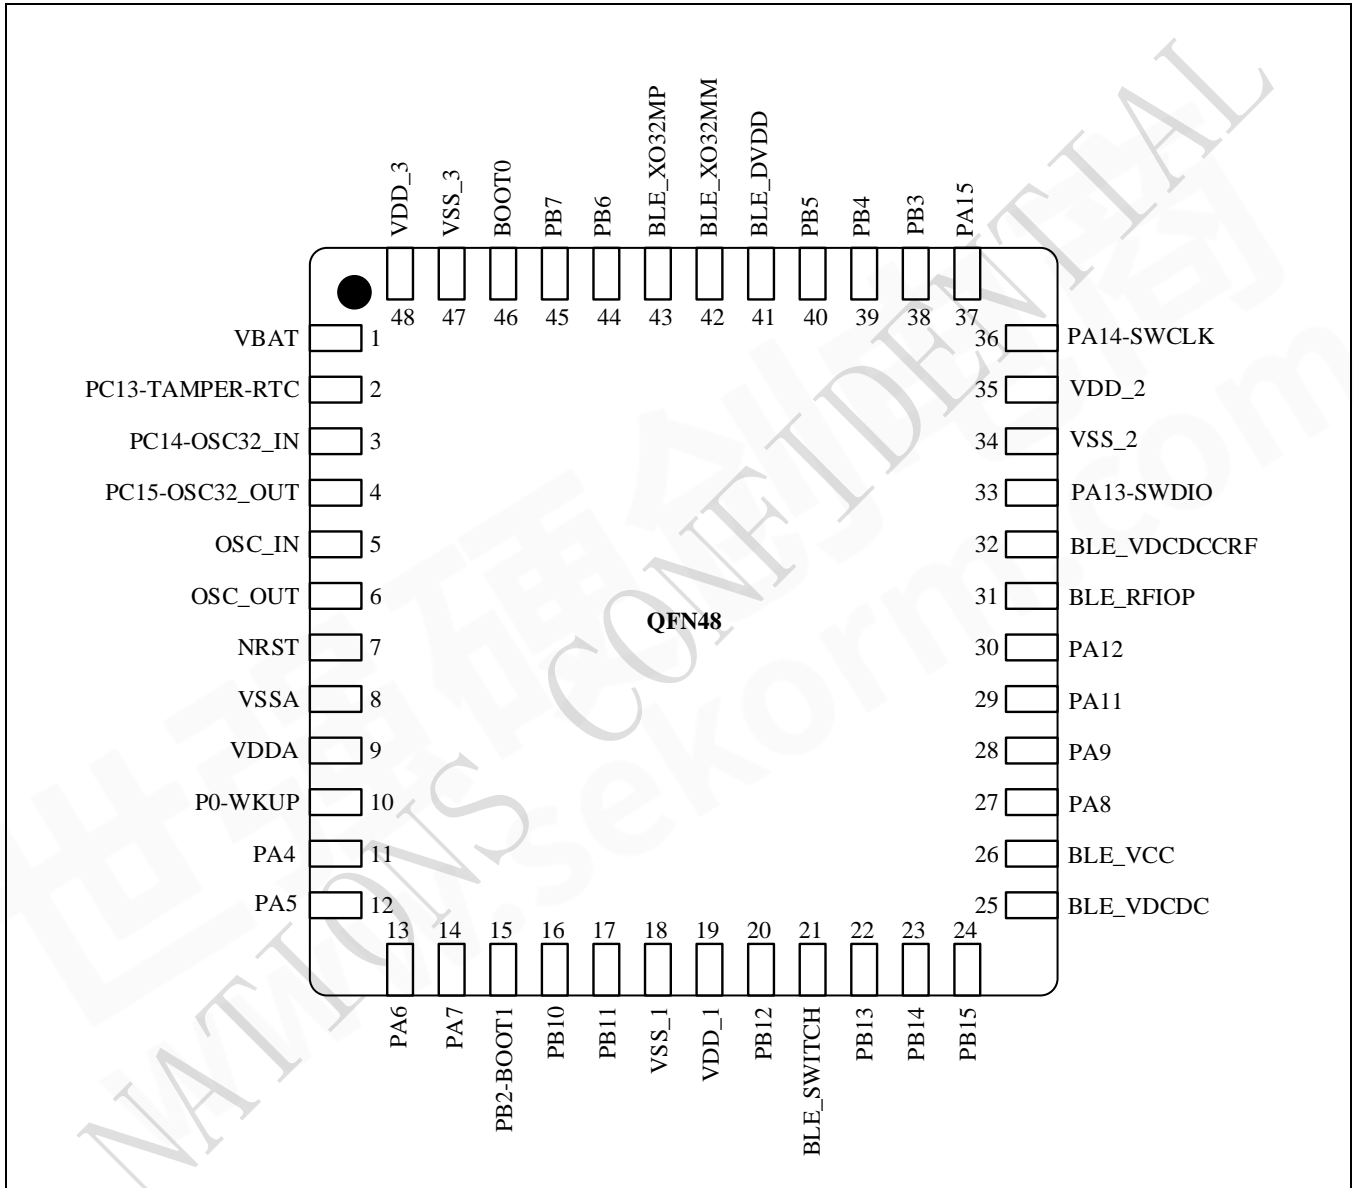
VDD_3 VSS_3 BOOT0 PB7 PB6 BLE_XO32MP BLE_XO32MM BLE_DVDD PB5 PB4 PB3 PA15

48 47 46 45 44 43 42 41 40 39 38 37

VBAT 1
PC13-TAMPER-RTC 2
PC14-OSC32_IN 3
PC15-OSC32_OUT 4
OSC_IN 5
OSC_OUT 6
NRST 7
VSSA 8
VDDA 9
P0-WKUP 10
PA4 11
PA5 12

36 PA14-SWCLK
35 VDD_2
34 VSS_2
33 PA13-SWDIO
32 BLE_VDCDCCRF
31 BLE_RFIOP
30 PA12
29 PA11
28 PA9
27 PA8
26 BLE_VCC
25 BLE_VDCDC

QFN48

13 14 15 16 17 18 19 20 21 22 23 24

PA6 PA7 PB2-BOOT1 PB10 PB11 VSS_1 VDD_1 PB12 BLE_SWITCH PB13 PB14 PB15

NATIONS CONFIDENTIAL
nationstech.com